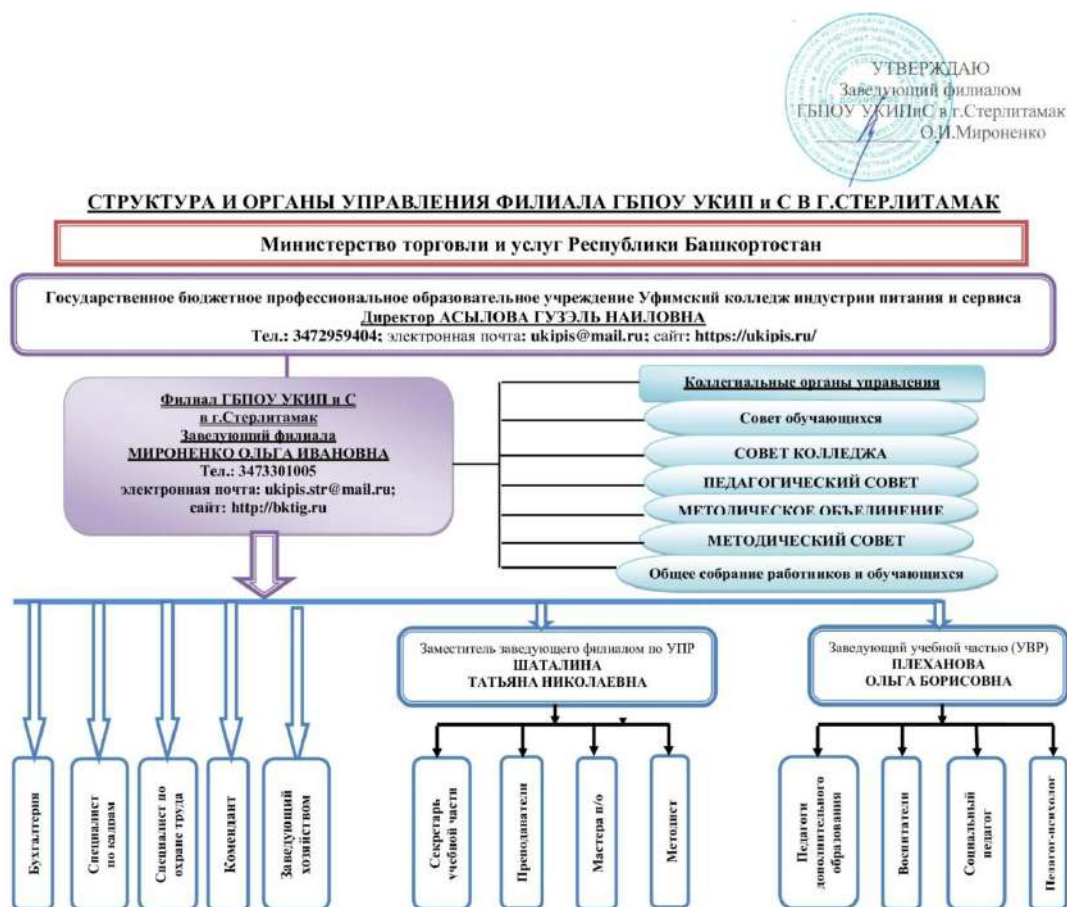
УТВЕРЖДАЮ
Заведующий филиалом
ГБПОУ УКИПиС в г.Стерлитамак
О.И.Мироненко

СТРУКТУРА И ОРГАНЫ УПРАВЛЕНИЯ ФИЛИАЛА ГБПОУ УКИП и С В Г.СТЕРЛИТАМАК

Министерство торговли и услуг Республики Башкортостан

Государственное бюджетное профессиональное образовательное учреждение Уфимский колледж индустрии питания и сервиса
Директор АСЫЛОВА ГУЗЭЛЬ НАИЛОВНА
Тел.: 3472959404; электронная почта: ukipis@mail.ru; сайт: https://ukipis.ru/

Филиал ГБПОУ УКИП и С
в г.Стерлитамак
Заведующий филиала
МИРОНЕНКО ОЛЬГА ИВАНОВНА
Тел.: 3473301005
электронная почта: ukipis.str@mail.ru;
сайт: http://bktig.ru

Коллегиальные органы управления
Совет обучающихся
СОВЕТ КОЛЛЕДЖА
ПЕДАГОГИЧЕСКИЙ СОВЕТ
МЕТОДИЧЕСКОЕ ОБЪЕДИНЕНИЕ
МЕТОДИЧЕСКИЙ СОВЕТ
Общее собрание работников и обучающихся

Бухгалтерия
Специалист по кадрам
Специалист по охране труда
Комендант
Заведующий хозяйством

Заместитель заведующего филиалом по УПР
ШАТАЛИНА
ТАТЬЯНА НИКОЛАЕВНА

Секретарь учебной части
Преподаватели
Мастера п/о
Методист

Заведующий учебной частью (УВР)
ПЛЕХАНОВА
ОЛЬГА БОРИСОВНА

Педагоги дополнительного образования
Воспитатели
Социальный педагог
Педагог-психолог